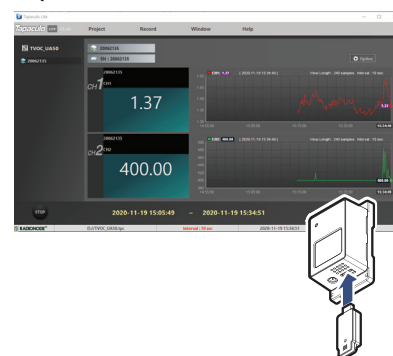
Tapiculo Lite

Project Record Window Help

TVOC_UA50

20062135

20062135

ID : 20062135

Option

20062135

CH1

1.37

20062135

CH2

400.00

STOP

2020-11-19 15:05:49 ~ 2020-11-19 15:34:51

RADIONODE

Interval : 10 sec

2020-11-19 15:34:51